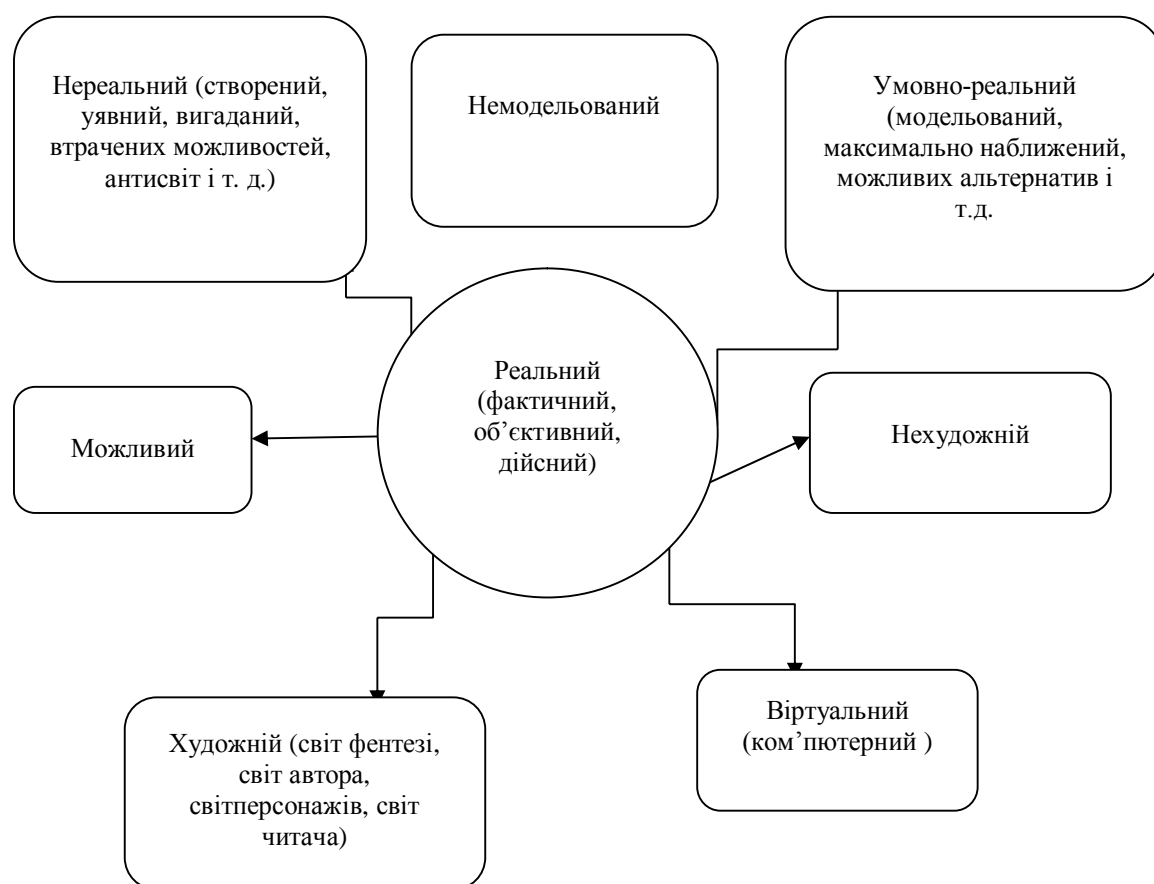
Нереальний (створений, уявний, вигаданий, втрачених можливостей, антисвіт і т. д.)

Немодельований

Умовно-реальний (модельований, максимально наближений, можливих альтернатив і т.д.

Реальний (фактичний, об'єктивний, дійсний)

Можливий

Нехудожній

Віртуальний (ком'пютерний )

Художній (світ фентезі, світ автора, світперсонажів, світ читача)